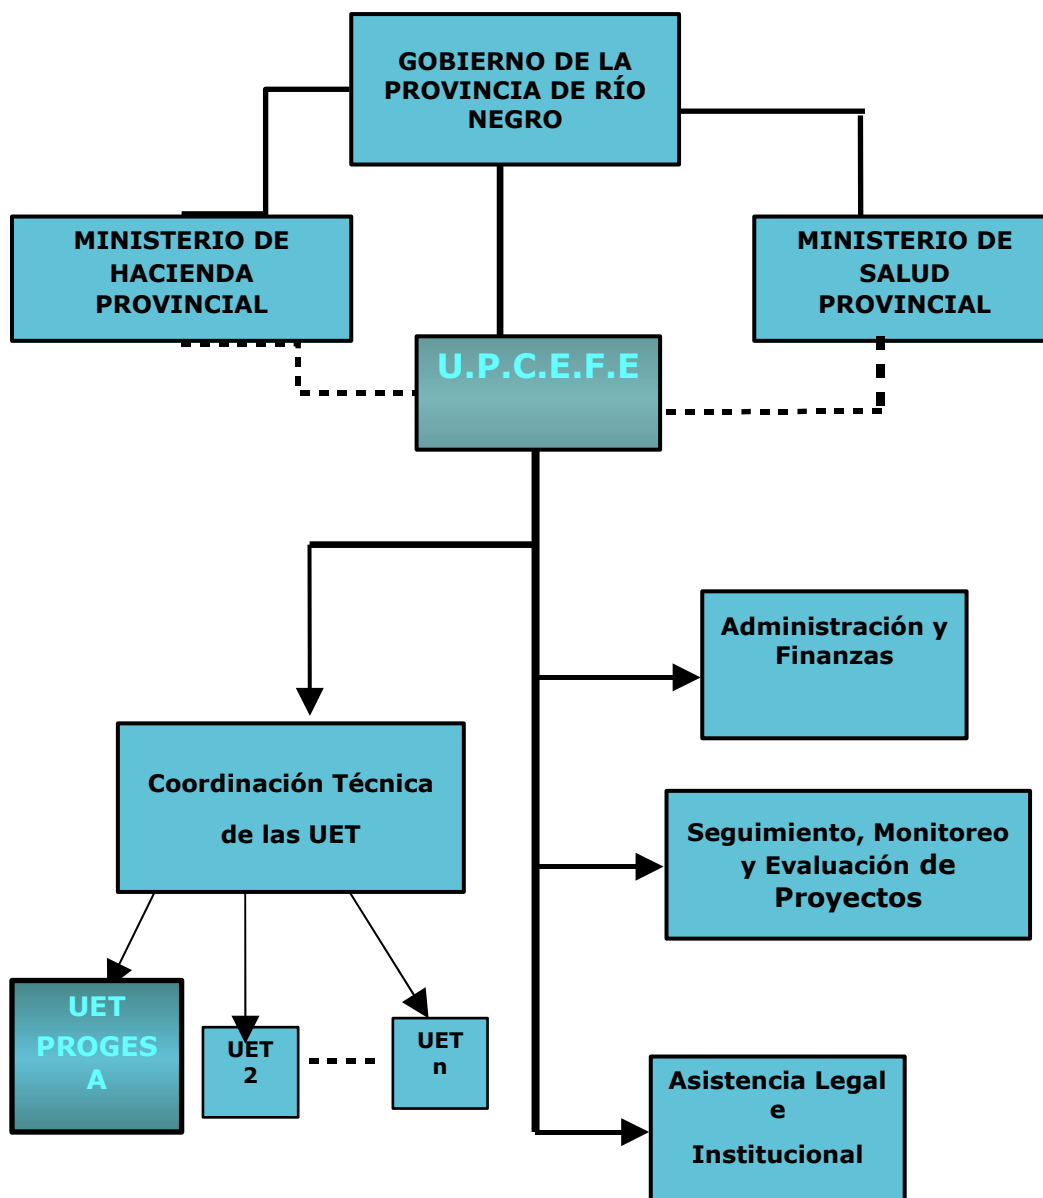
GOBIERNO DE LA PROVINCIA DE RÍO NEGRO

MINISTERIO DE HACIENDA PROVINCIAL

MINISTERIO DE SALUD PROVINCIAL

U.P.C.E.F.E

Administración y Finanzas

Coordinación Técnica de las UET

Seguimiento, Monitoreo y Evaluación de Proyectos

UET PROGES A

UET 2

UET n

Asistencia Legal e Institucional